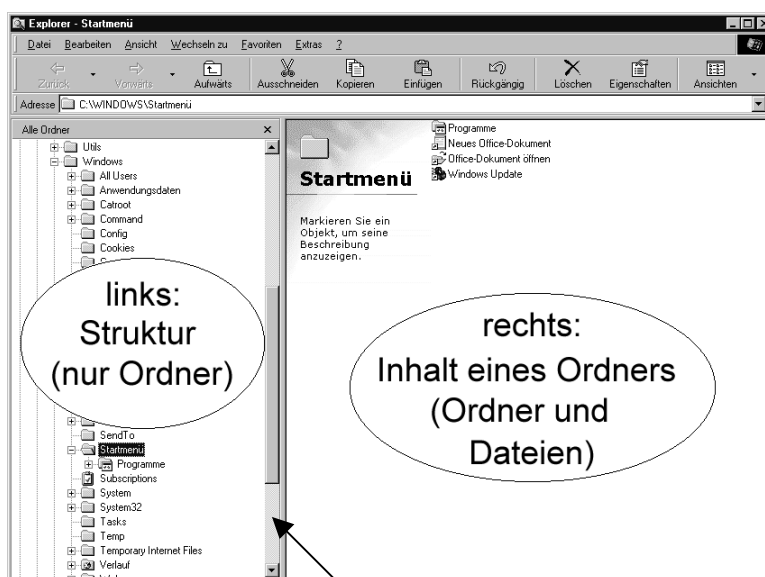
Explorer - Startmenü

Datei Bearbeiten Ansicht Wechseln zu Favoriten Extras ?

Zurück Vorwärts Aufwärts Ausschneiden Kopieren Einfügen Rückgängig Löschen Eigenschaften Ansichten

Adresse C:\WINDOWS\Startmenü

Alle Ordner

Utils
Windows
All Users
Anwendungsdaten
Catroot
Command
Config
Cookies

links:
Struktur
(nur Ordner)

SendTo
Startmenü
Programme
Subscriptions
System
System32
Tasks
Temp
Temporary Internet Files
Verlauf

Startmenü

Markieren Sie ein Objekt, um seine Beschreibung anzuzeigen.

Programme
Neues Office-Dokument
Office-Dokument öffnen
Windows Update

rechts:
Inhalt eines Ordners
(Ordner und
Dateien)